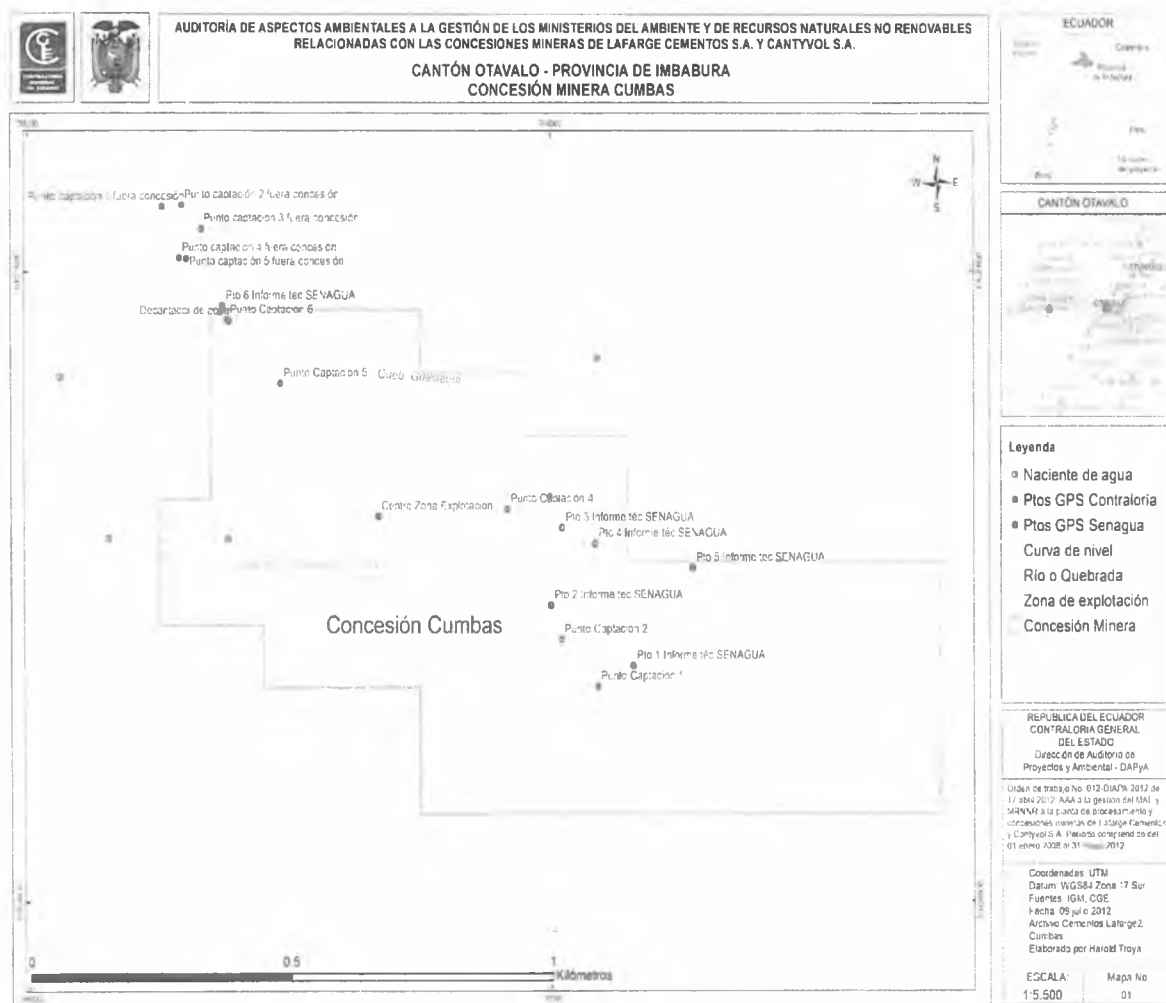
AUDITORÍA DE ASPECTOS AMBIENTALES A LA GESTIÓN DE LOS MINISTERIOS DEL AMBIENTE Y DE RECURSOS NATURALES NO RENOVABLES RELACIONADAS CON LAS CONCESIONES MINERAS DE LAFARGE CEMENTOS S.A. Y CANTYVOL S.A.

CANTÓN OTAVALO - PROVINCIA DE IMBABURA
CONCESIÓN MINERA CUMBAS

ECUADOR

Colombia

Provincia de Imbabura

Perú

CANTÓN OTAVALO

N
W
E
S

Punto captación 1 fuera concesión
Punto captación 2 fuera concesión
Punto captación 3 fuera concesión
Punto captación 4 fuera concesión
Punto captación 5 fuera concesión
Pto 6 Informe téc SENAGUA
Desarenador de agua
Punto Captación 6
Punto Captación 5
Qbda. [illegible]
Centro Zona Explotación
Punto Captación 4
Pto 3 Informe téc SENAGUA
Pto 4 Informe téc SENAGUA
Pto 5 Informe téc SENAGUA
Pto 2 Informe téc SENAGUA
Concesión Cumbas
Punto Captación 2
Pto 1 Informe téc SENAGUA
Punto Captación 1

0
0.5
1
Kilómetros

Leyenda
Naciente de agua
Ptos GPS Contraloría
Ptos GPS Senagua
Curva de nivel
Río o Quebrada
Zona de explotación
Concesión Minera

REPÚBLICA DEL ECUADOR
CONTRALORÍA GENERAL DEL ESTADO
Dirección de Auditoría de Proyectos y Ambiental - DAPyA

Orden de trabajo No. 012-DIAPA-2012 de 17 abril 2012. AAA a la gestión del MAE y MRNNR a la planta de procesamiento y concesiones mineras de Lafarge Cementos y Cantyvol S.A. Periodo comprendido del 01 enero 2008 al 31 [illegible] 2012

Coordenadas: UTM
Datum: WGS84 Zona 17 Sur
Fuentes: IGM, CGE
Fecha: 09 julio 2012
Archivo: Cementos Lafarge2 Cumbas
Elaborado por Harold Troya

ESCALA:
1:5.500
Mapa No
01